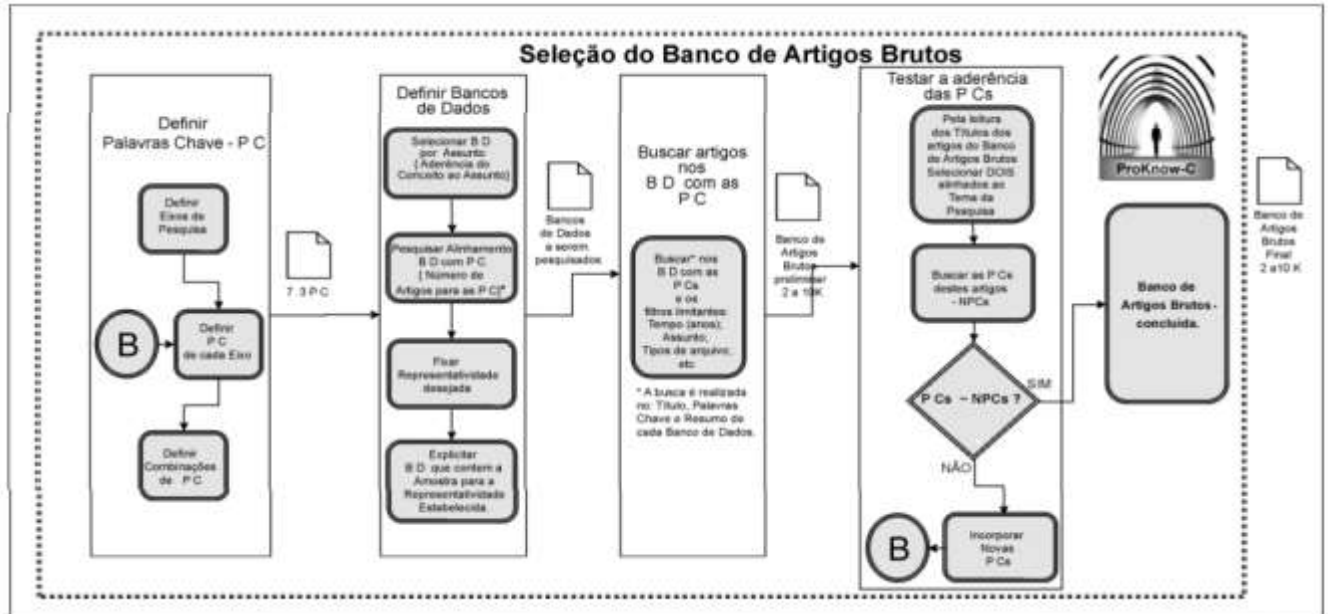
Seleção do Banco de Artigos Brutos

Definir
Palavras Chave - P C

Definir
Eixos de
Pesquisa

B

Definir
P C
de cada Eixo

Definir
Combinações
de P C

7 3 P C

Definir Bancos
de Dados

Selecionar B D
por Assunto
( Aderência do
Conceito ao Assunto)

Pesquisar Alinhamento
B D com P C
[ Número de
Artigos para as P C]*

Fixar
Representatividade
desejada

Explicitar
B D que contem a
Amostra para a
Representatividade
Estabelecida

Bancos
de Dados
a serem
pesquisados

Buscar artigos
nos
B D com as
P C

Buscar* nos
B D com as
P Cs
e os
filtros limitantes:
Tempo (anos);
Assunto;
Tipos de arquivo;
etc

* A busca é realizada no: Título, Palavras Chave e Resumo de cada Banco de Dados.

Banco de
Artigos
Brutos
preliminar
2 a 10K

Testar a aderência
das P Cs

Pela leitura
dos Títulos dos
artigos do Banco
de Artigos Brutos
Selecionar DOIS
alinhados ao
Tema da
Pesquisa

Buscar as P Cs
destes artigos
- NPCs

P Cs ~ NPCs ?

SIM

NÃO

Incorporar
Novas
P Cs

B

ProKnow-C

Banco de
Artigos Brutos -
concluída.

Banco de
Artigos
Brutos
Final
2 a10 K